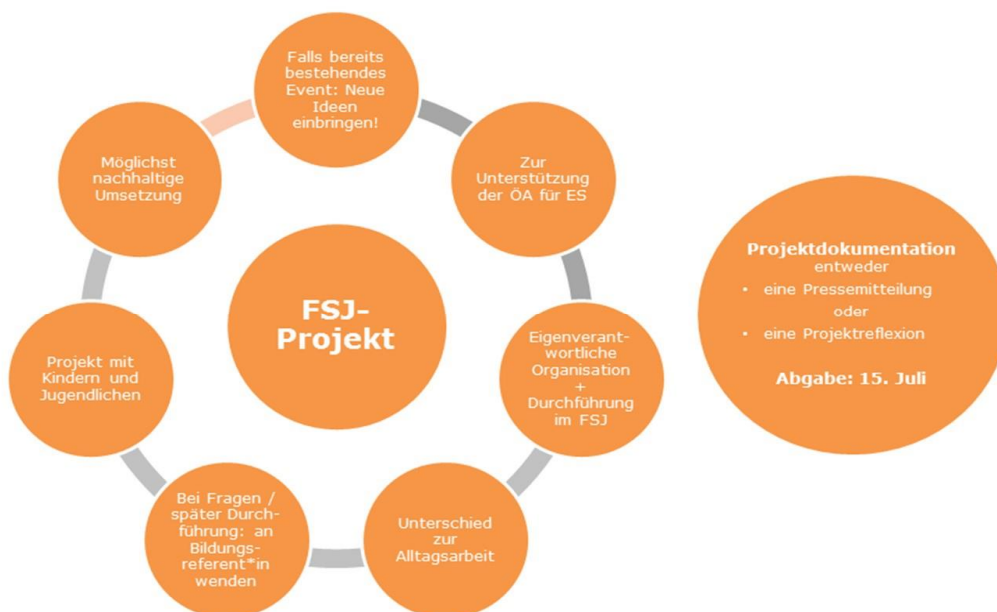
FSJ-Projekt

Falls bereits bestehendes Event: Neue Ideen einbringen!

Zur Unterstützung der ÖA für ES

Eigenverantwortliche Organisation + Durchführung im FSJ

Unterschied zur Alltagsarbeit

Bei Fragen / später Durchführung: an Bildungsreferent*in wenden

Projekt mit Kindern und Jugendlichen

Möglichst nachhaltige Umsetzung

Projektdokumentation
entweder
• eine Pressemitteilung
oder
• eine Projektreflexion

Abgabe: 15. Juli